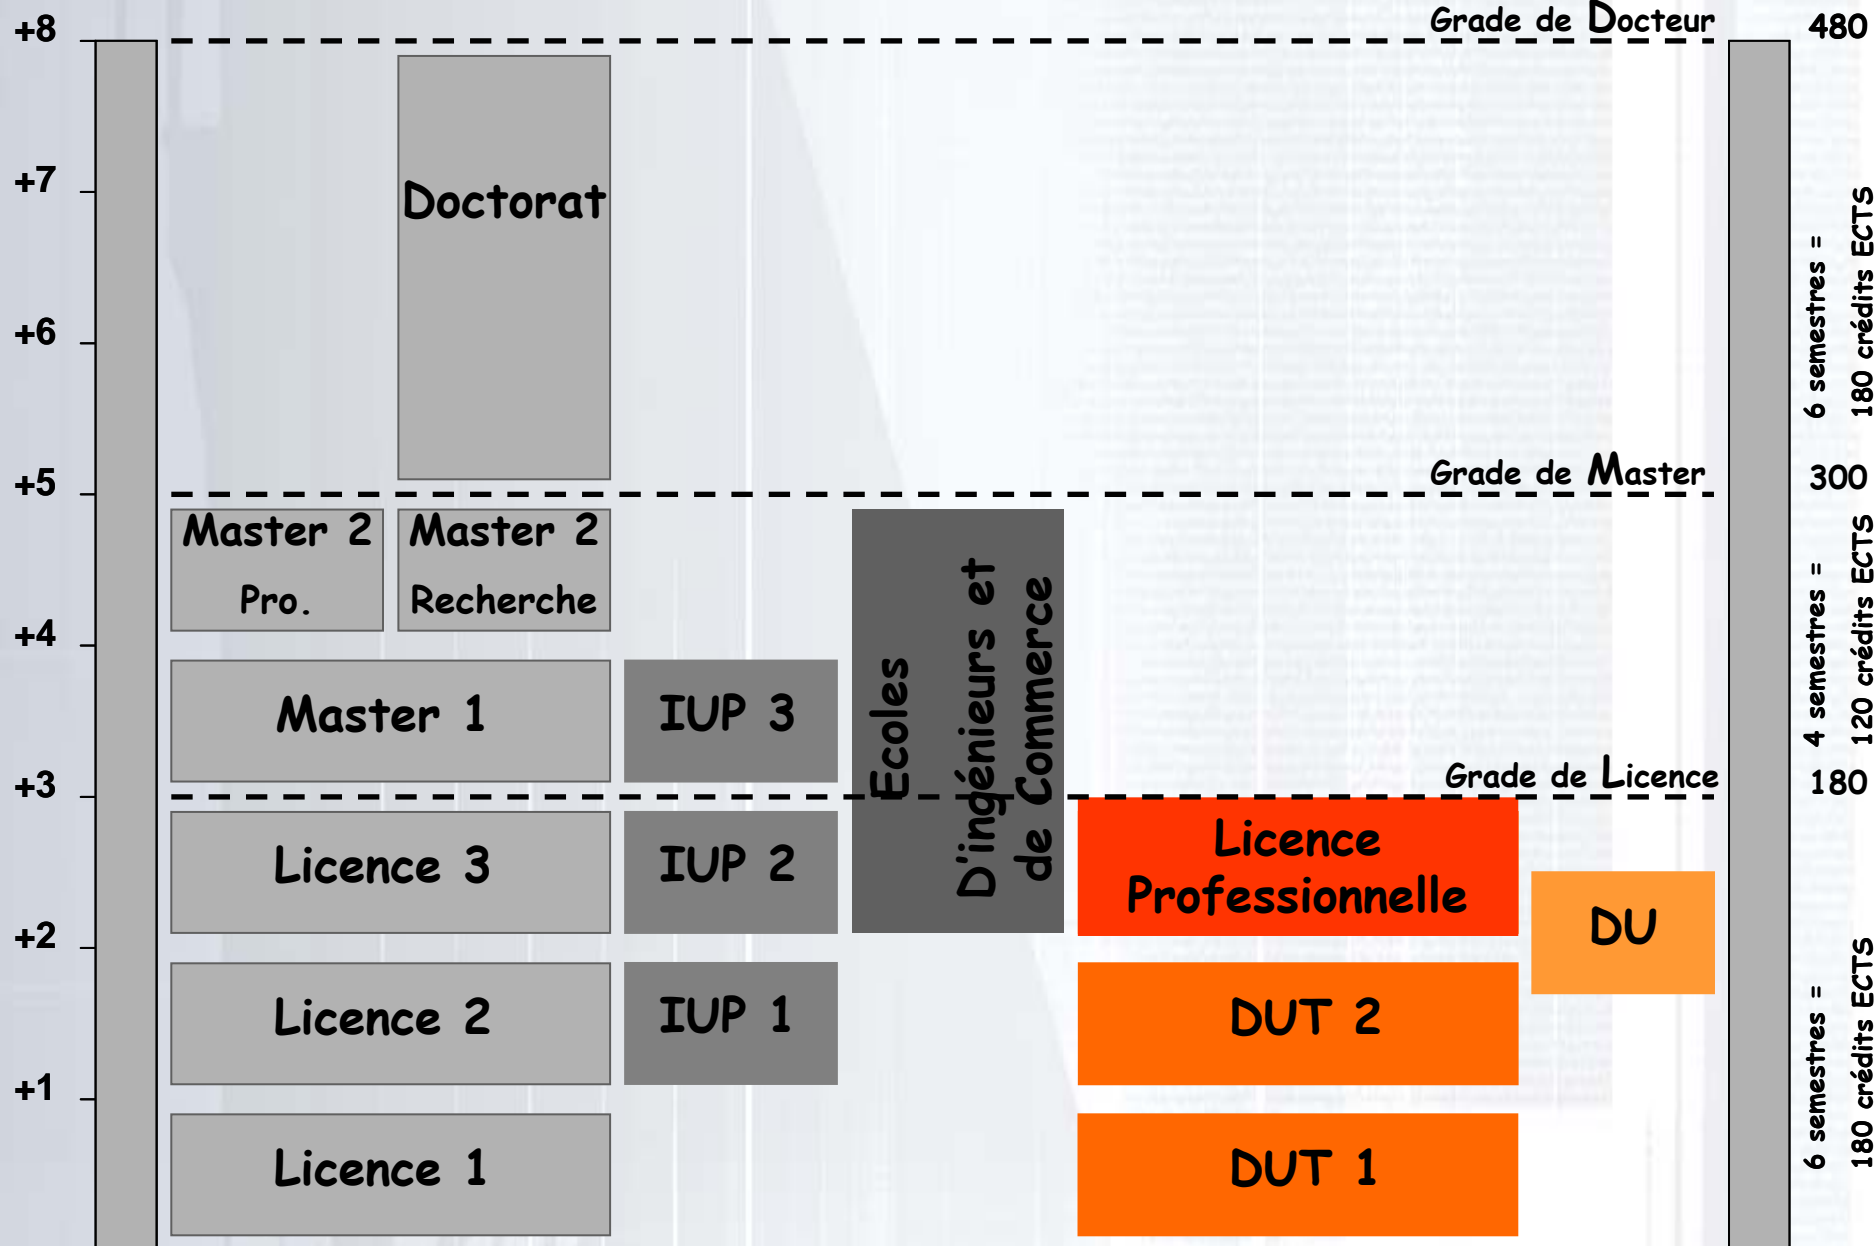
+8
+7
+6
+5
+4
+3
+2
+1

Grade de Docteur
480

Doctorat

6 semestres = 180 crédits ECTS

Grade de Master
300

Master 2 Pro.

Master 2 Recherche

4 semestres = 120 crédits ECTS

Master 1

IUP 3

Ecoles D'ingénieurs et de Commerce

Grade de Licence
180

Licence 3

IUP 2

Licence Professionnelle

DU

Licence 2

IUP 1

DUT 2

6 semestres = 180 crédits ECTS

Licence 1

DUT 1